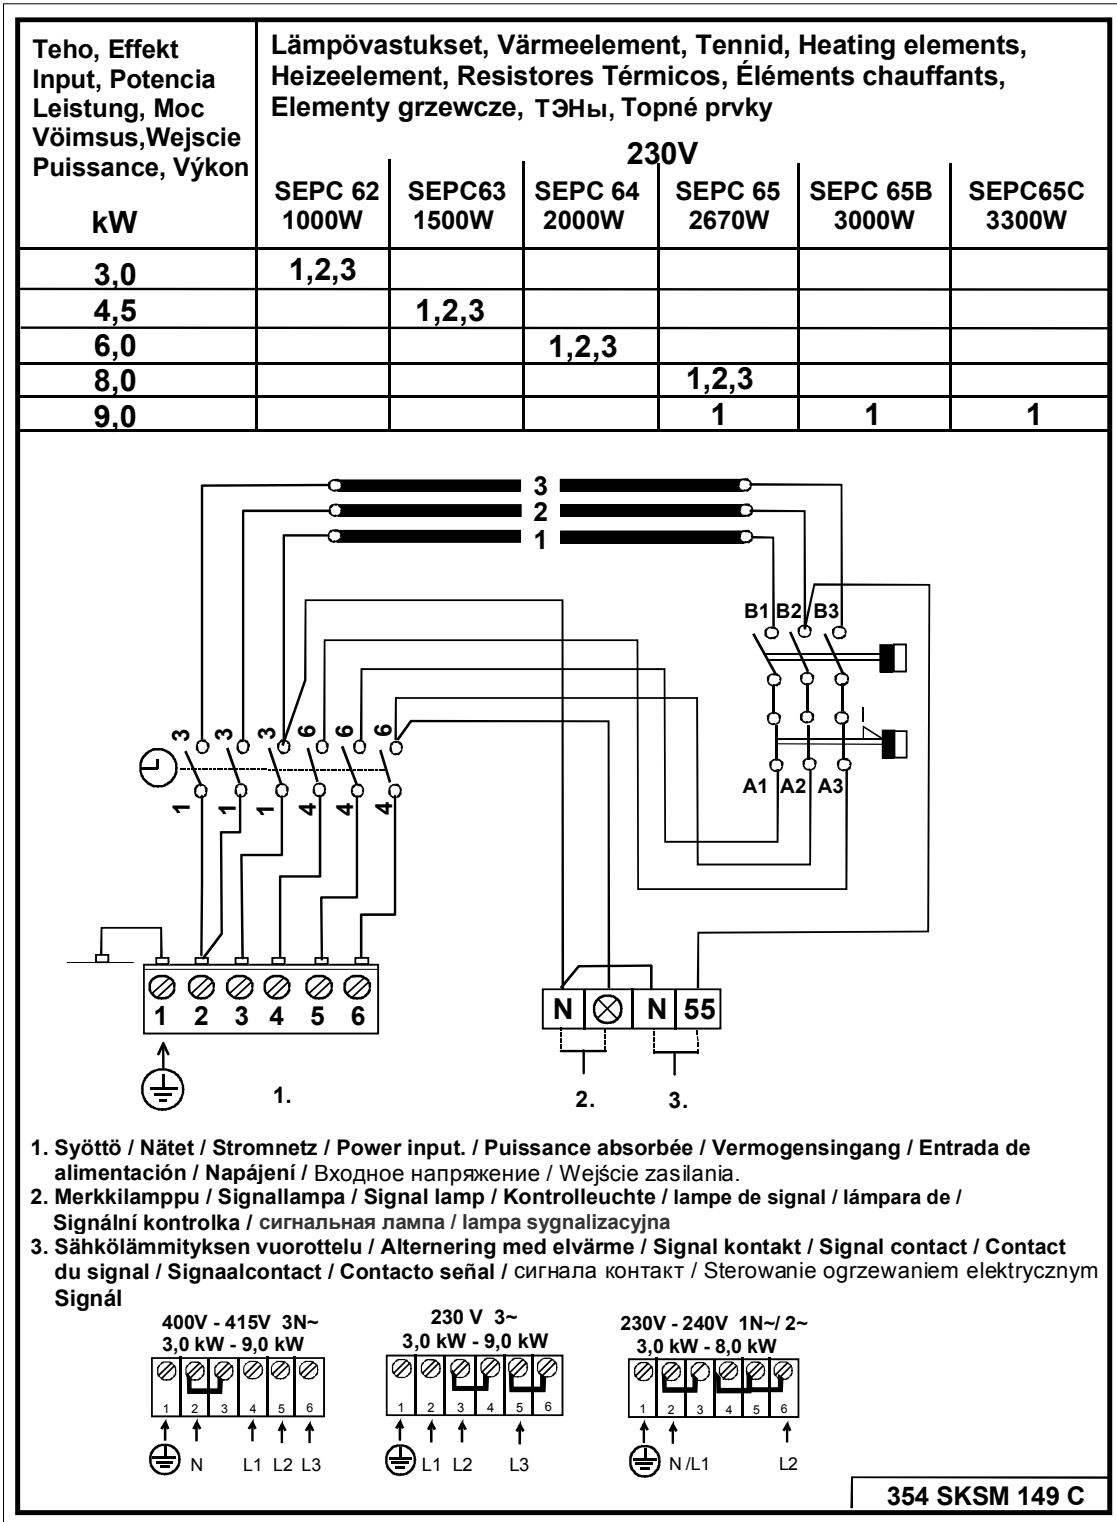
| Teho, Effekt Input, Potencia Leistung, Moc Võimsus,Wejscie Puissance, Výkon kW | Lämpövastukset, Värmeelement, Tennid, Heating elements, Heizeelement, Resistores Térmicos, Éléments chauffants, Elementy grzewcze, ТЭНы, Topné prvky 230V SEPC 62 1000W | SEPC63 1500W | SEPC 64 2000W | SEPC 65 2670W | SEPC 65B 3000W | SEPC65C 3300W |
|---|---|---|---|---|---|---|
| 3,0 | 1,2,3 | | | | | |
| 4,5 | | 1,2,3 | | | | |
| 6,0 | | | 1,2,3 | | | |
| 8,0 | | | | 1,2,3 | | |
| 9,0 | | | | 1 | 1 | 1 |

3
2
1

B1 B2 B3

A1 A2 A3

3 3 3 6 6 6

1 1 1 4 4 4

1 2 3 4 5 6

N N 55

1.

2.

3.

1. Syöttö / Nätet / Stromnetz / Power input. / Puissance absorbée / Vermogensingang / Entrada de alimentación / Napájení / Входное напряжение / Wejście zasilania.
2. Merkkilamppu / Signallampa / Signal lamp / Kontrolleuchte / lampe de signal / lámpara de / Signální kontrolka / сигнальная лампа / lampa sygnalizacyjna
3. Sähkölämmityksen vuorottelu / Alternering med elvärme / Signal kontakt / Signal contact / Contact du signal / Signaalcontact / Contacto señal / сигнала контакт / Sterowanie ogrzewaniem elektrycznym Signál

400V - 415V 3N~
3,0 kW - 9,0 kW
1 2 3 4 5 6
N L1 L2 L3

230 V 3~
3,0 kW - 9,0 kW
1 2 3 4 5 6
L1 L2 L3

230V - 240V 1N~/ 2~
3,0 kW - 8,0 kW
1 2 3 4 5 6
N /L1 L2

354 SKSM 149 C